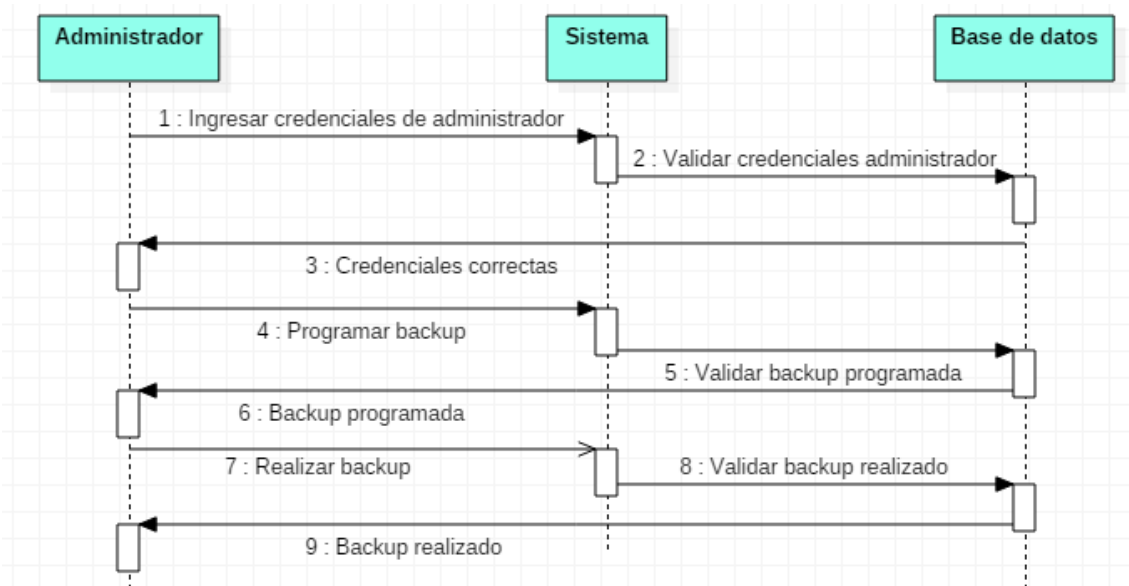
Administrador

Sistema

Base de datos

1 : Ingresar credenciales de administrador

2 : Validar credenciales administrador

3 : Credenciales correctas

4 : Programar backup

5 : Validar backup programada

6 : Backup programada

7 : Realizar backup

8 : Validar backup realizado

9 : Backup realizado